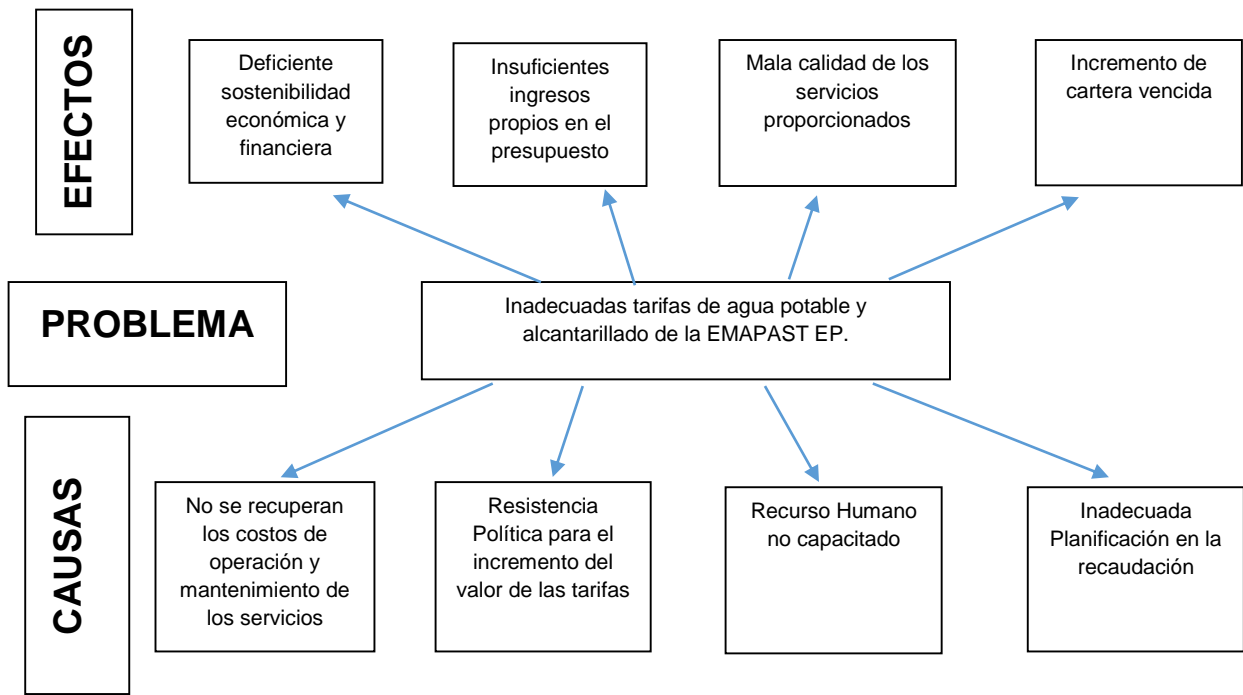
EFECTOS

Deficiente sostenibilidad económica y financiera

Insuficientes ingresos propios en el presupuesto

Mala calidad de los servicios proporcionados

Incremento de cartera vencida

PROBLEMA

Inadecuadas tarifas de agua potable y alcantarillado de la EMAPAST EP.

CAUSAS

No se recuperan los costos de operación y mantenimiento de los servicios

Resistencia Política para el incremento del valor de las tarifas

Recurso Humano no capacitado

Inadecuada Planificación en la recaudación